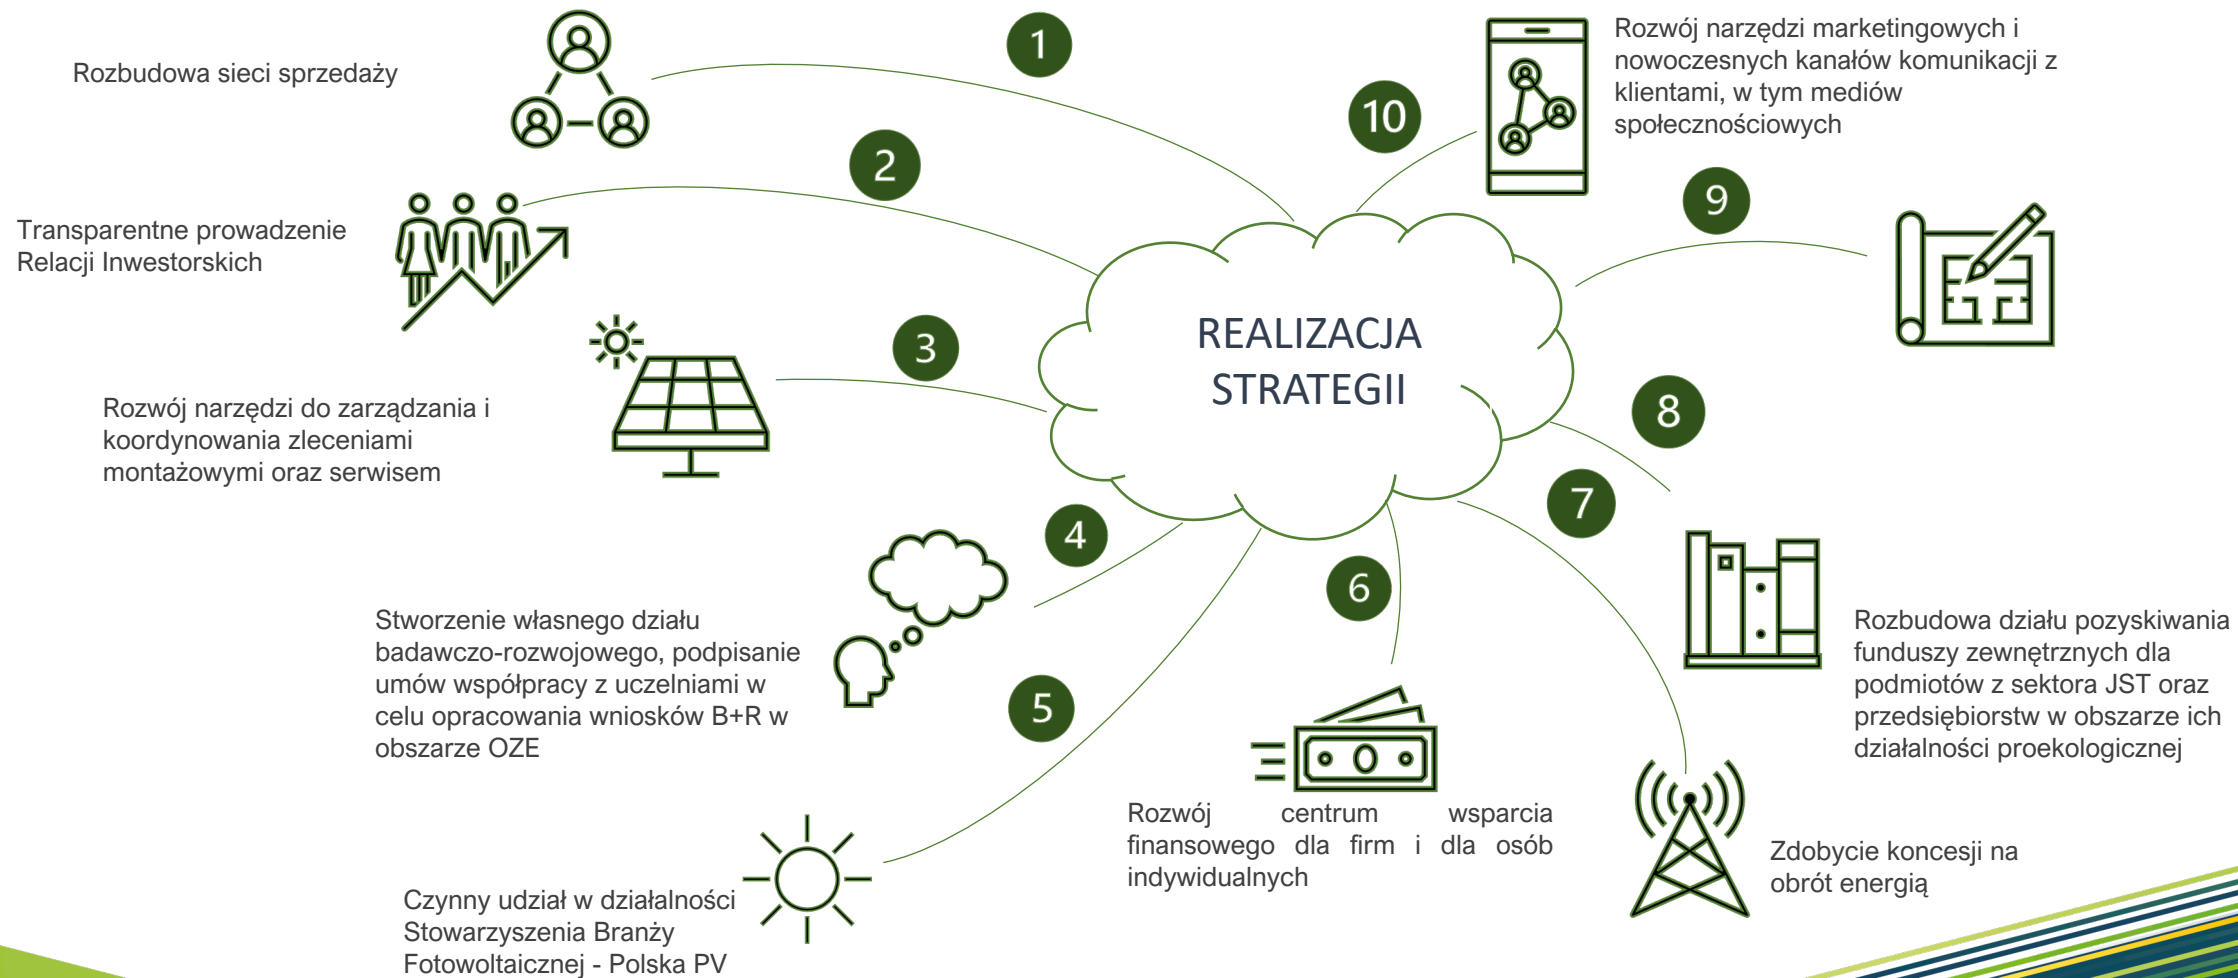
REALIZACJA STRATEGII

1
Rozbudowa sieci sprzedaży

2
Transparentne prowadzenie Relacji Inwestorskich

3
Rozwój narzędzi do zarządzania i koordynowania zleceniami montażowymi oraz serwisem

4
Stworzenie własnego działu badawczo-rozwojowego, podpisanie umów współpracy z uczelniami w celu opracowania wniosków B+R w obszarze OZE

5
Czynny udział w działalności Stowarzyszenia Branży Fotowoltaicznej - Polska PV

6
Rozwój centrum wsparcia finansowego dla firm i dla osób indywidualnych

7
Zdobycie koncesji na obrót energią

8
Rozbudowa działu pozyskiwania funduszy zewnętrznych dla podmiotów z sektora JST oraz przedsiębiorstw w obszarze ich działalności proekologicznej

9

10
Rozwój narzędzi marketingowych i nowoczesnych kanałów komunikacji z klientami, w tym mediów społecznościowych